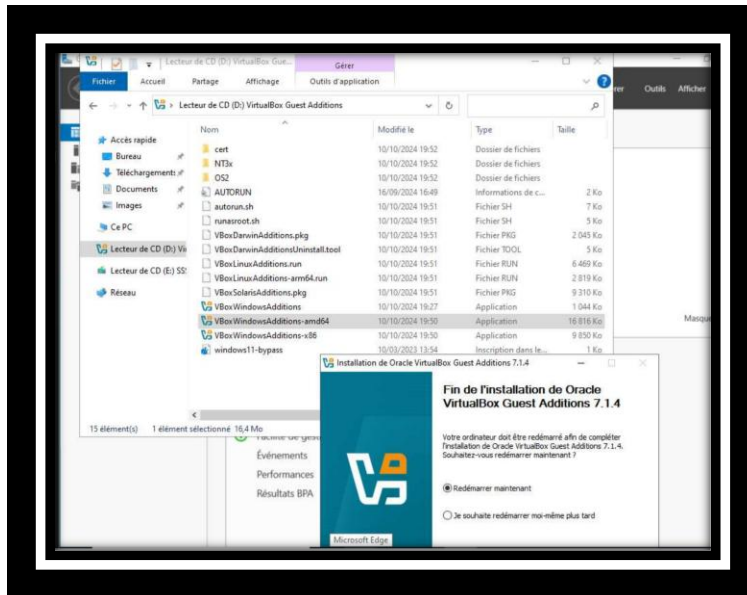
Lecteur de CD (D:) VirtualBox Guest Additions

Gérer

Fichier Accueil Partage Affichage Outils d'application

rer Outils Afficher

Lecteur de CD (D:) VirtualBox Guest Additions

Accès rapide
Bureau
Téléchargements
Documents
Images
Ce PC
Lecteur de CD (D:) Vi
Lecteur de CD (E:) SS
Réseau

| Nom | Modifié le | Type | Taille |
|---|---|---|---|
| cert | 10/10/2024 19:52 | Dossier de fichiers | |
| NT3x | 10/10/2024 19:52 | Dossier de fichiers | |
| OS2 | 10/10/2024 19:52 | Dossier de fichiers | |
| AUTORUN | 16/09/2024 16:49 | Informations de c... | 2 Ko |
| autorun.sh | 10/10/2024 19:51 | Fichier SH | 7 Ko |
| runasroot.sh | 10/10/2024 19:51 | Fichier SH | 5 Ko |
| VBoxDarwinAdditions.pkg | 10/10/2024 19:51 | Fichier PKG | 2 045 Ko |
| VBoxDarwinAdditionsUninstall.tool | 10/10/2024 19:51 | Fichier TOOL | 5 Ko |
| VBoxLinuxAdditions.run | 10/10/2024 19:51 | Fichier RUN | 6 469 Ko |
| VBoxLinuxAdditions-arm64.run | 10/10/2024 19:51 | Fichier RUN | 2 819 Ko |
| VBoxSolarisAdditions.pkg | 10/10/2024 19:51 | Fichier PKG | 9 310 Ko |
| VBoxWindowsAdditions | 10/10/2024 19:27 | Application | 1 044 Ko |
| VBoxWindowsAdditions-amd64 | 10/10/2024 19:50 | Application | 16 816 Ko |
| VBoxWindowsAdditions-x86 | 10/10/2024 19:50 | Application | 9 850 Ko |
| windows11-bypass | 10/03/2023 13:54 | Inscription dans le... | 1 Ko |

15 élément(s) 1 élément sélectionné 16,4 Mo

Masqu

Événements
Performances
Résultats BPA

Installation de Oracle VirtualBox Guest Additions 7.1.4

Fin de l'installation de Oracle VirtualBox Guest Additions 7.1.4

Votre ordinateur doit être redémarré afin de compléter l'installation de Oracle VirtualBox Guest Additions 7.1.4. Souhaitez-vous redémarrer maintenant ?

Redémarrer maintenant

Je souhaite redémarrer moi-même plus tard

Microsoft Edge